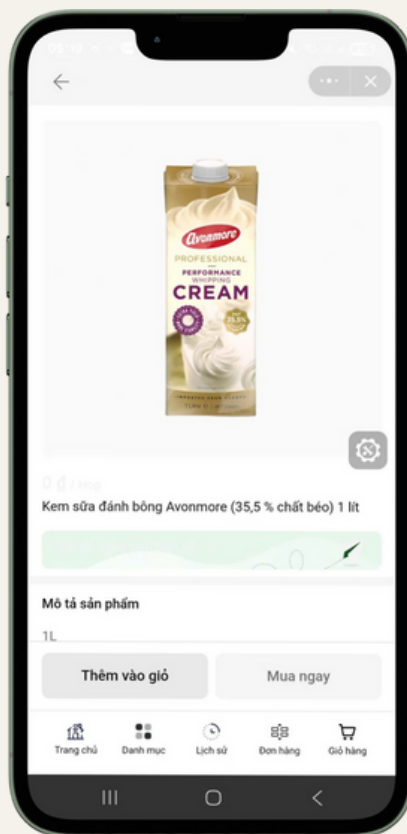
Avonmore

PROFESSIONAL

PERFORMANCE WHIPPING

CREAM

0 ₫ /Hộp

Kem sữa đánh bông Avonmore (35,5 % chất béo) 1 lít

Mô tả sản phẩm

1L

Thêm vào giỏ

Mua ngay

Trang chủ

Danh mục

Lịch sử

Đơn hàng

Giỏ hàng